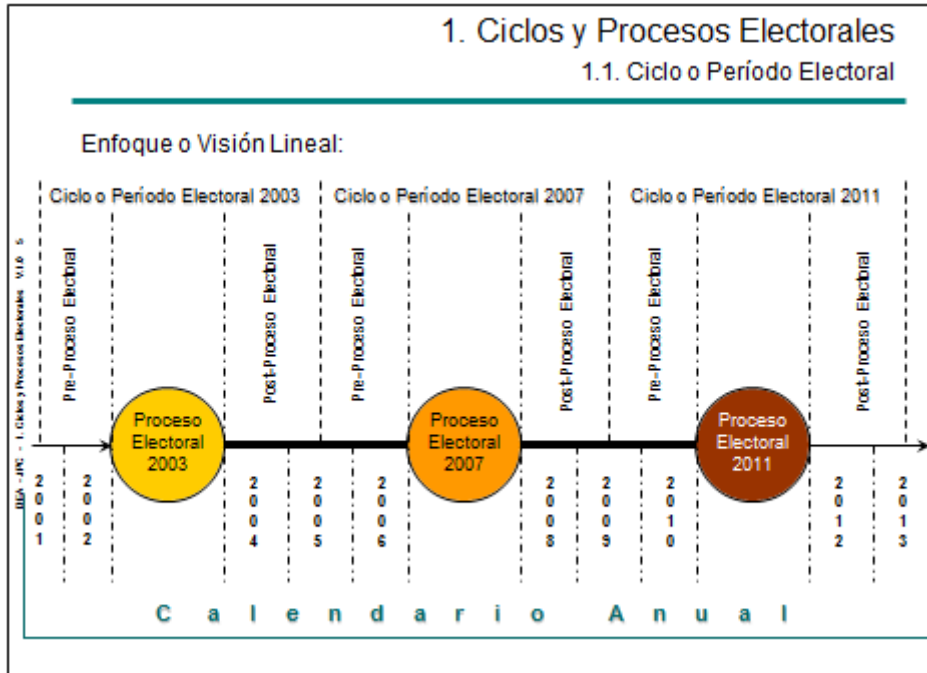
1. Ciclos y Procesos Electorales

1.1. Ciclo o Período Electoral

Enfoque o Visión Lineal:

Ciclo o Período Electoral 2003

Ciclo o Período Electoral 2007

Ciclo o Período Electoral 2011

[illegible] - 1. Ciclos y Procesos Electorales V.1.0.5

Pre-Proceso Electoral

Post-Proceso Electoral

Pre-Proceso Electoral

Post-Proceso Electoral

Pre-Proceso Electoral

Post-Proceso Electoral

Proceso Electoral 2003

Proceso Electoral 2007

Proceso Electoral 2011

2001

2002

2004

2005

2006

2008

2009

2010

2012

2013

Calendario Anual